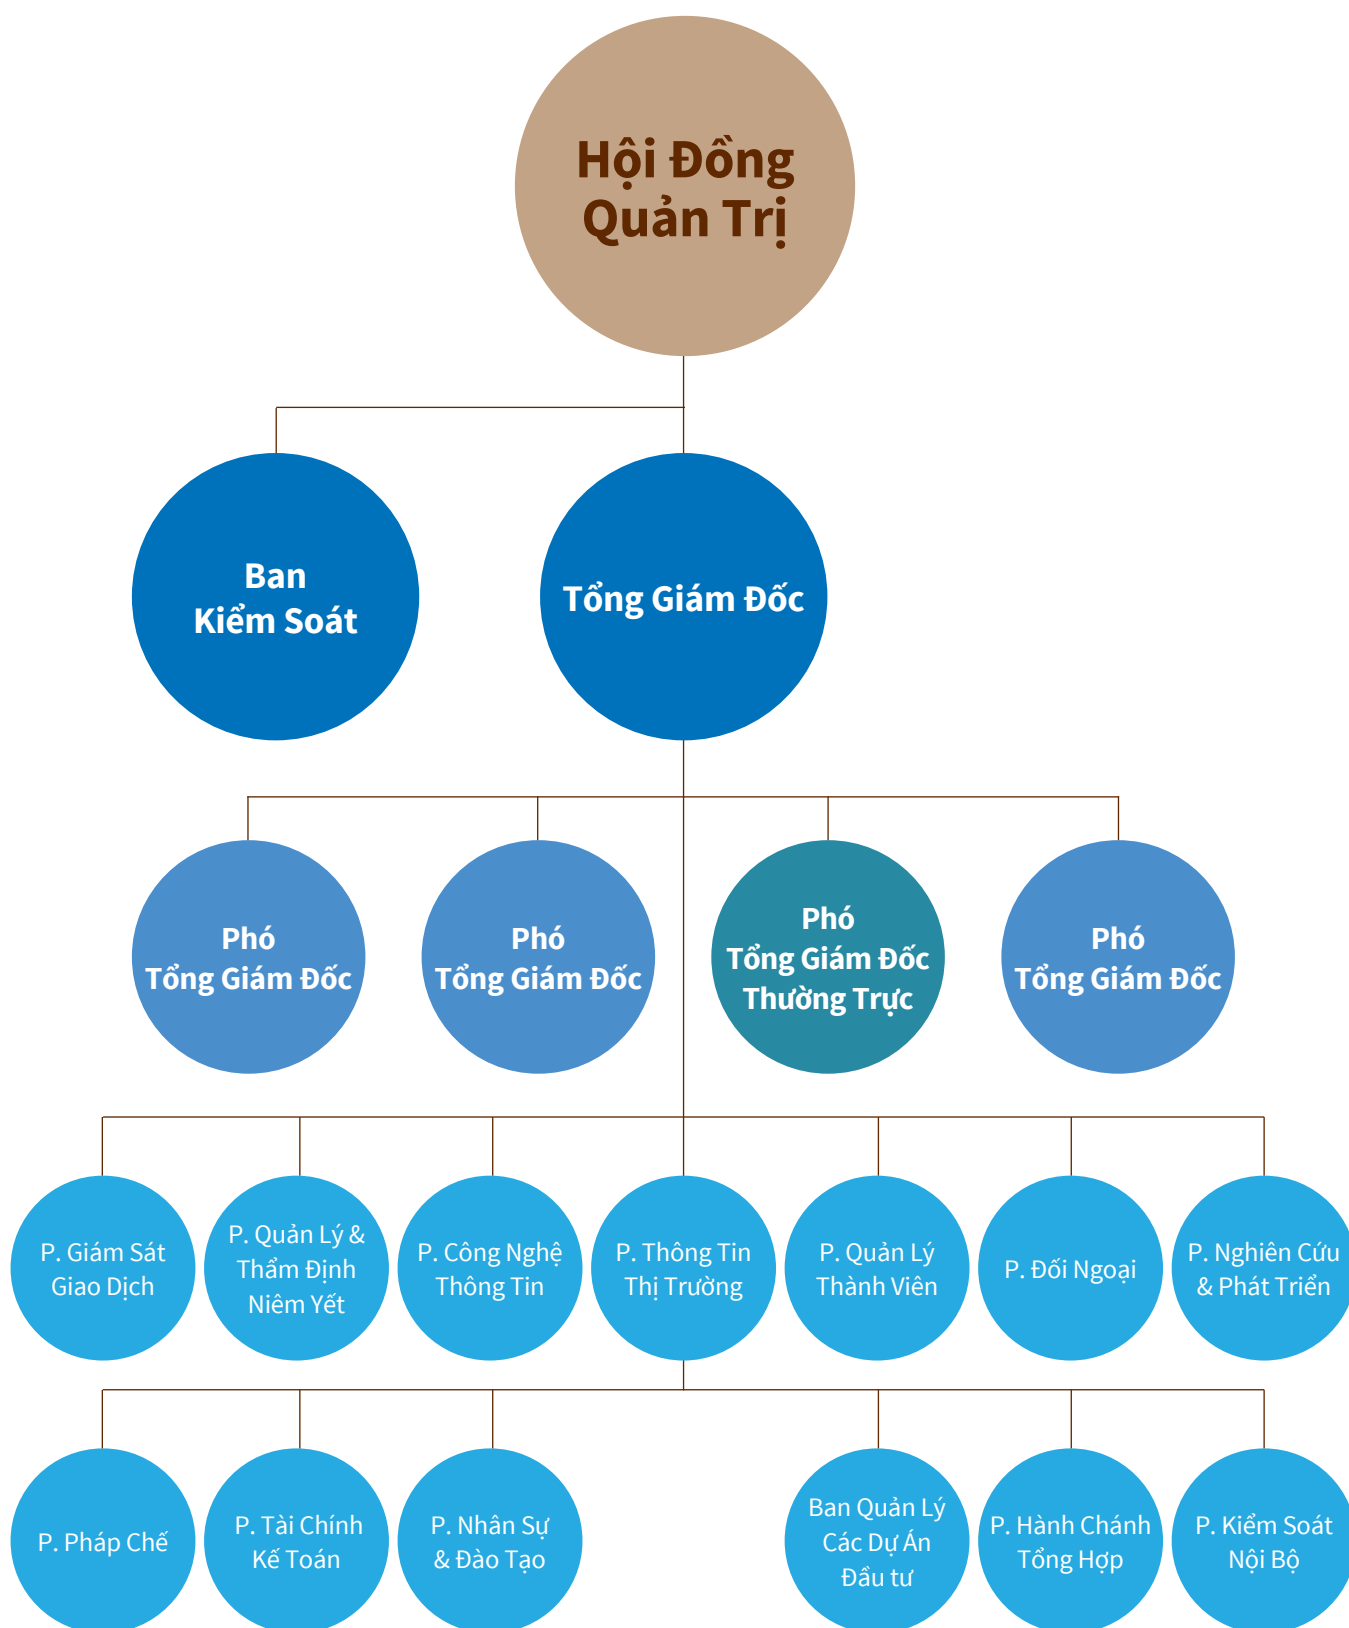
Hội Đồng Quản Trị

Ban Kiểm Soát

Tổng Giám Đốc

Phó Tổng Giám Đốc

Phó Tổng Giám Đốc

Phó Tổng Giám Đốc Thường Trực

Phó Tổng Giám Đốc

P. Giám Sát Giao Dịch

P. Quản Lý & Thẩm Định Niêm Yết

P. Công Nghệ Thông Tin

P. Thông Tin Thị Trường

P. Quản Lý Thành Viên

P. Đối Ngoại

P. Nghiên Cứu & Phát Triển

P. Pháp Chế

P. Tài Chính Kế Toán

P. Nhân Sự & Đào Tạo

Ban Quản Lý Các Dự Án Đầu tư

P. Hành Chánh Tổng Hợp

P. Kiểm Soát Nội Bộ